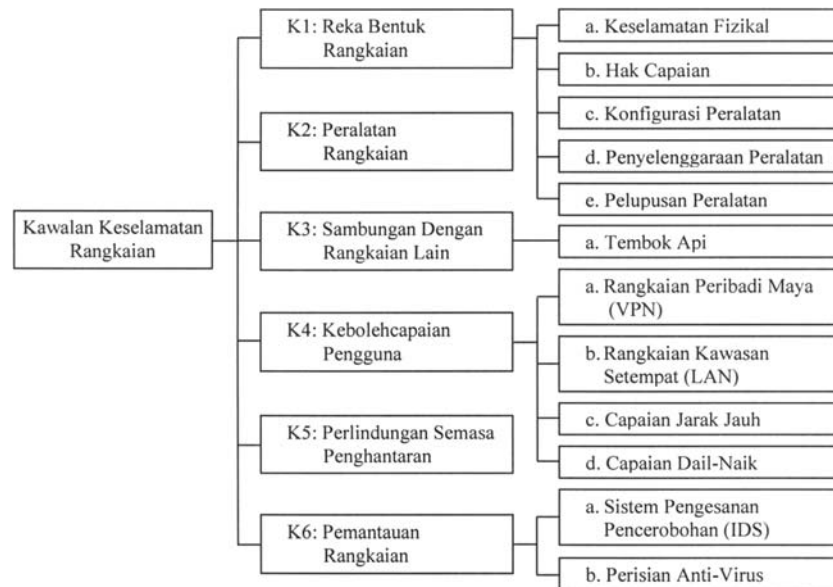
Kawalan Keselamatan Rangkaian

K1: Reka Bentuk Rangkaian

a. Keselamatan Fizikal

b. Hak Capaian

c. Konfigurasi Peralatan

d. Penyelenggaraan Peralatan

e. Pelupusan Peralatan

K2: Peralatan Rangkaian

K3: Sambungan Dengan Rangkaian Lain

a. Tembok Api

K4: Kebolehcapaian Pengguna

a. Rangkaian Peribadi Maya (VPN)

b. Rangkaian Kawasan Setempat (LAN)

c. Capaian Jarak Jauh

d. Capaian Dail-Naik

K5: Perlindungan Semasa Penghantaran

K6: Pemantauan Rangkaian

a. Sistem Pengesanan Pencerobohan (IDS)

b. Perisian Anti-Virus